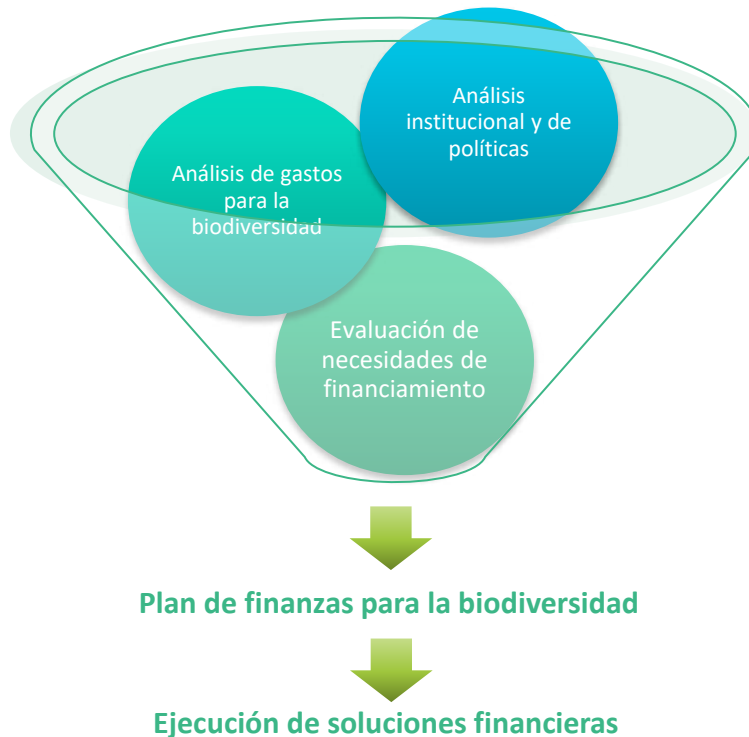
Análisis institucional y de políticas

Análisis de gastos para la biodiversidad

Evaluación de necesidades de financiamiento

Plan de finanzas para la biodiversidad

Ejecución de soluciones financieras